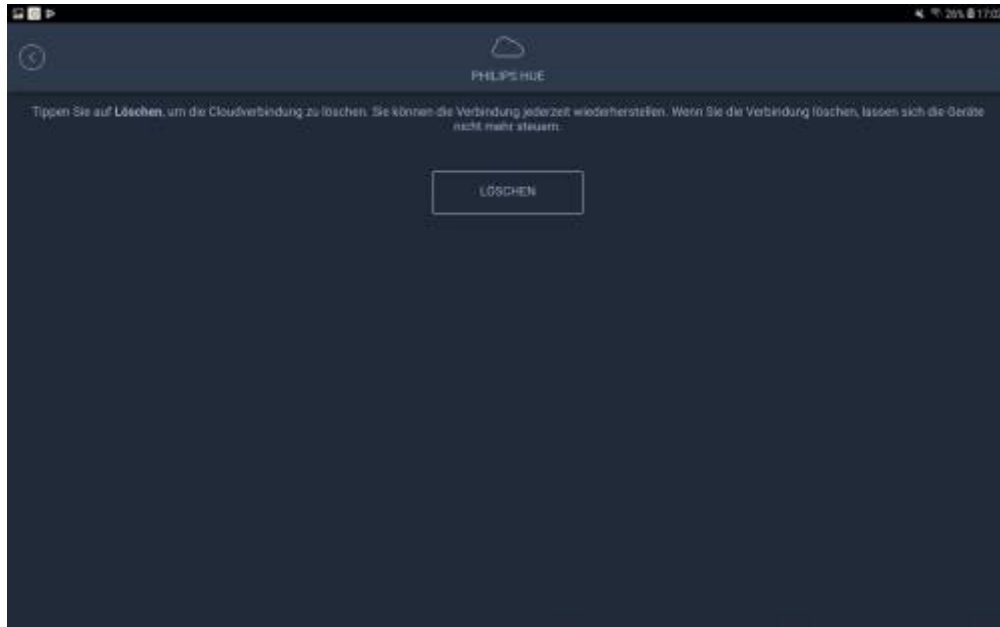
26% 17:0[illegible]

PHILIPS HUE

Tippen Sie auf **Löschen**, um die Cloudverbindung zu löschen. Sie können die Verbindung jederzeit wiederherstellen. Wenn Sie die Verbindung löschen, lassen sich die Geräte nicht mehr steuern.

LÖSCHEN